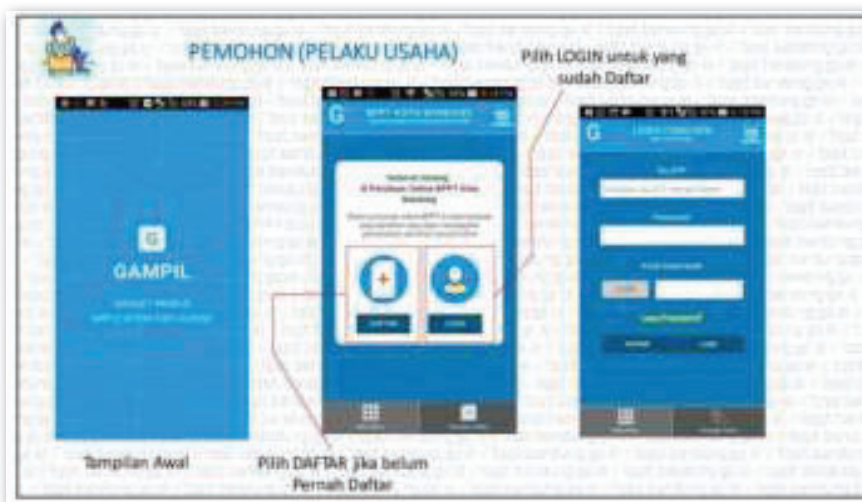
PEMOHON (PELAKU USAHA)

Pilih LOGIN untuk yang sudah Daftar

G

GAMPIL

G BPPT KOTA BANDUNG

Selamat Datang di Perizinan Online BPPT Kota Bandung

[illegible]

DAFTAR

LOGIN

G LOGIN PEMOHON

Email

Password

Kode Keamanan

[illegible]

Lupa Password?

Kembali

Login

Tampilan Awal

Pilih DAFTAR jika belum Pernah Daftar